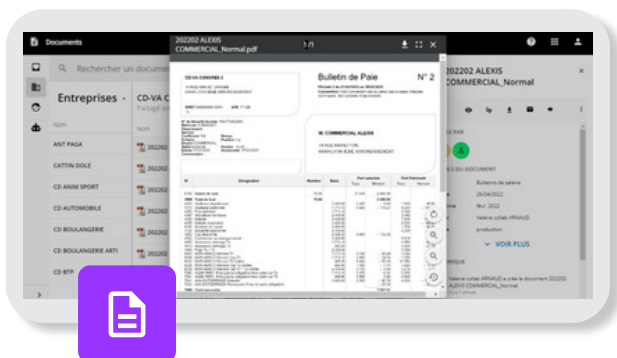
Documents

Rechercher un document

Entreprises

Nom

ANT PAGA

CATTIN DOLE

CD ANIM SPORT

CD AUTOMOBILE

CD BOULANGERIE

CD BOULANGERIE ARTI

CD BTP

CD-VA C

Partagé

202202 ALEXIS COMMERCIAL_Normal.pdf

1 /1

CD-VA CONCRES 2

Bulletin de Paie

N° 2

M. COMMERCIAL ALEXIS

N°

Désignation

Nombre

Base

Part salariale

Part Patronale

Taux

Montant

Taux

Montant

202202 ALEXIS COMMERCIAL_Normal

PAR

DU DOCUMENT

Bulletins de salaire

28/04/2022

févr. 2022

Valerie collab ARNAUD

production

VOIR PLUS

Valerie collab ARNAUD a créé le document 202202 ALEXIS COMMERCIAL_Normal